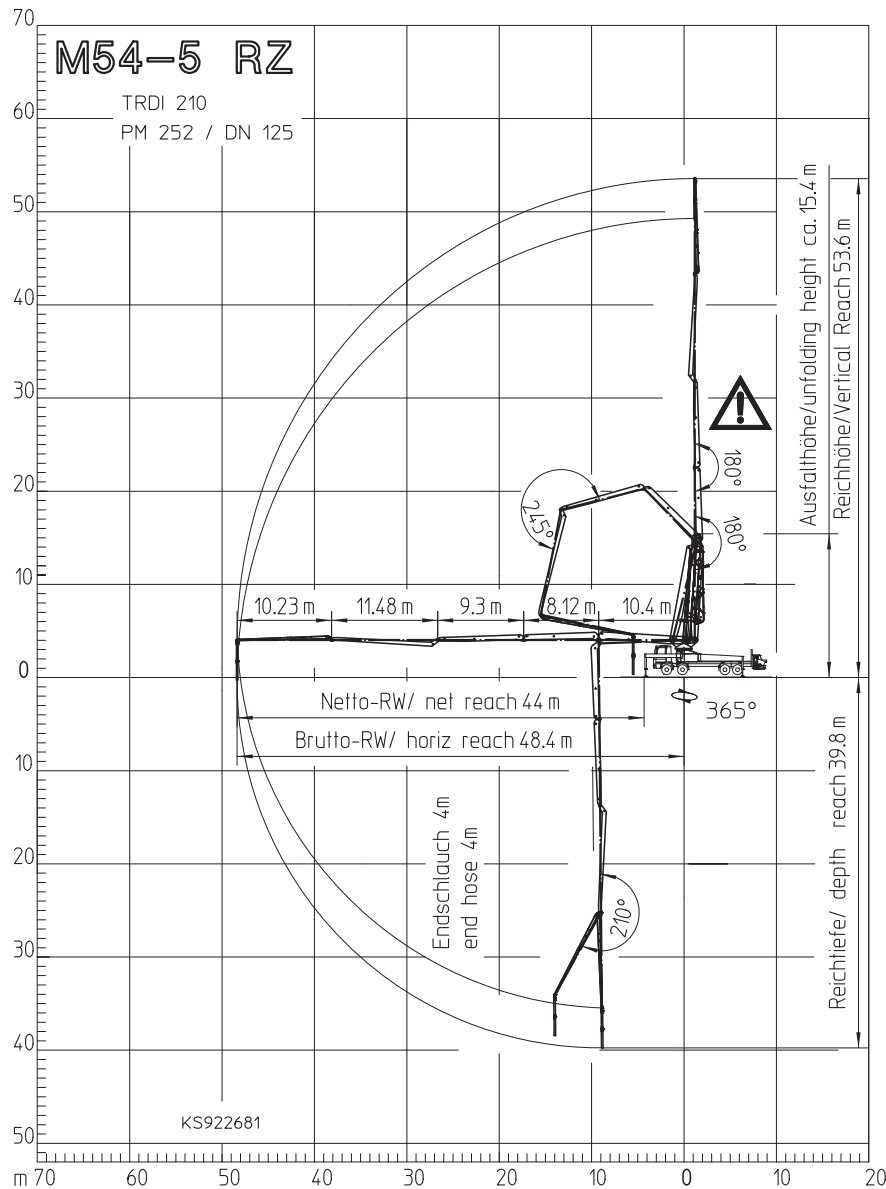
M54–5 RZ
TRDI 210
PM 252 / DN 125

70
60
50
40
30
20
10
0
10
20
30
40
50

Ausfalthöhe/unfolding height ca. 15.4 m
Reichhöhe/Vertical Reach 53.6 m

180°
245°
180°

10.23 m
11.48 m
9.3 m
8.12 m
10.4 m

Netto-RW/ net reach 44 m
365°
Brutto-RW/ horiz reach 48.4 m

Reichtiefe/ depth reach 39.8 m

Endschlauch 4m
end hose 4m

210°

KS922681

m 70
60
50
40
30
20
10
0
10
20